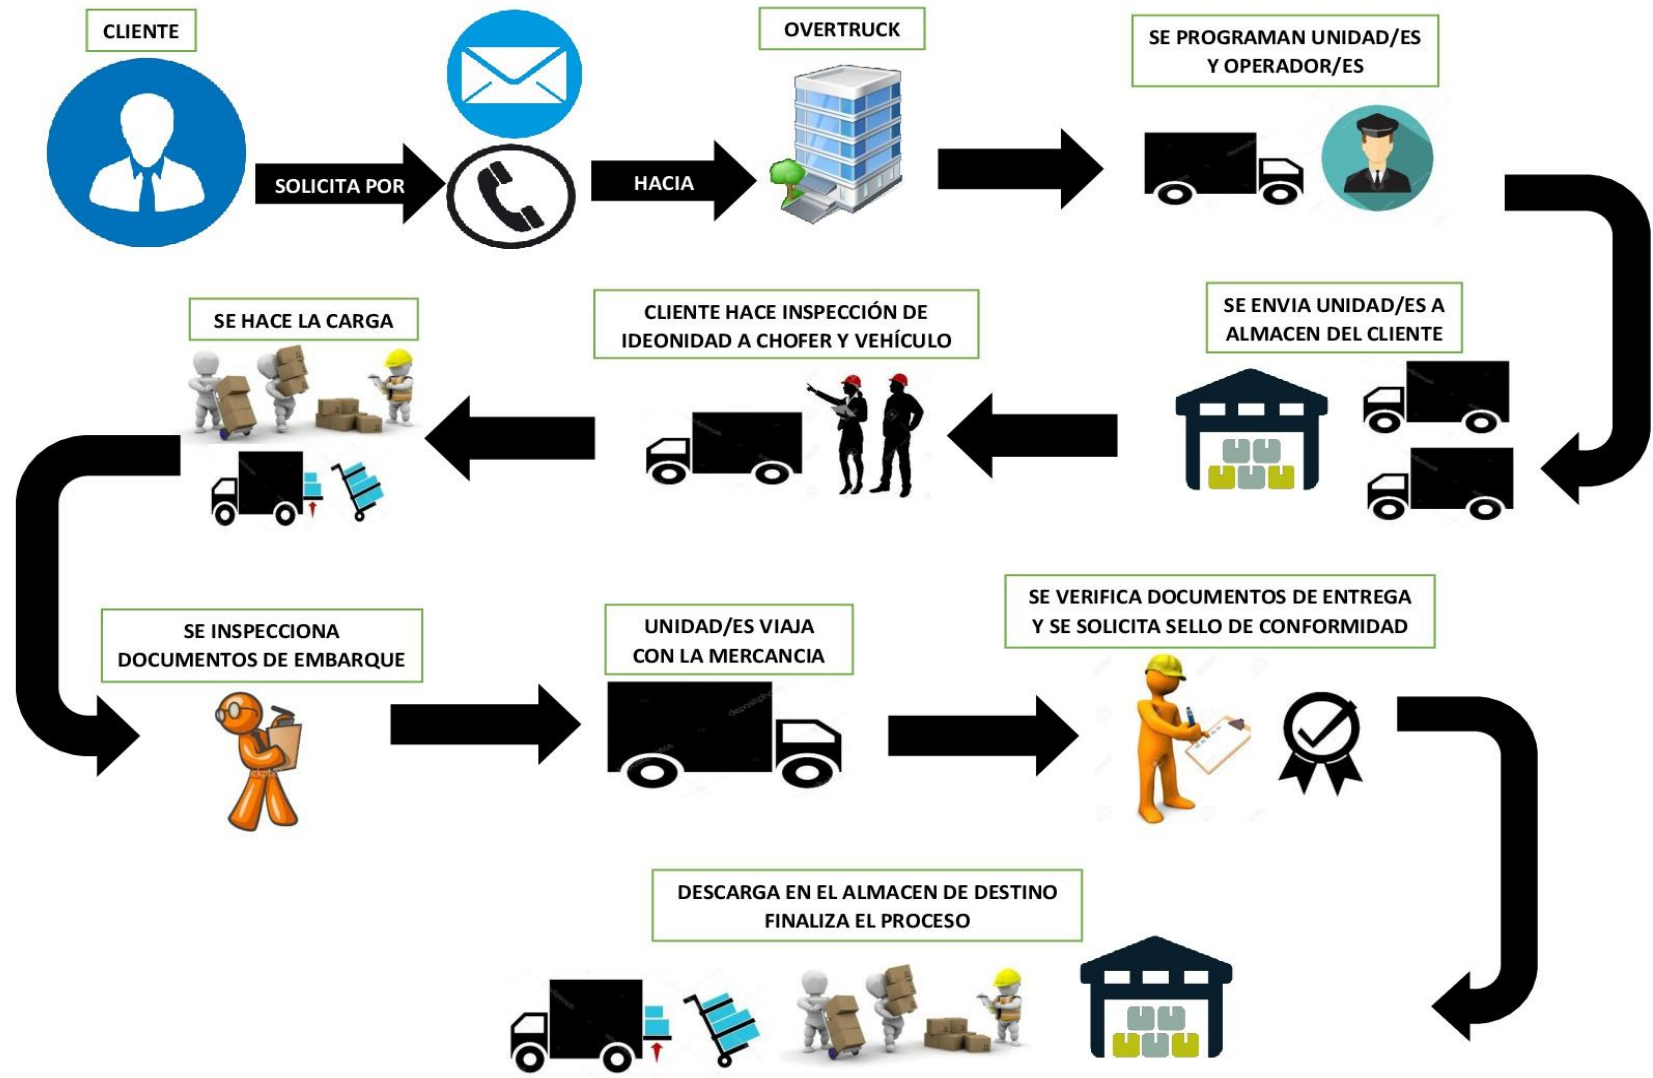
CLIENTE

SOLICITA POR

HACIA

OVERTRUCK

SE PROGRAMAN UNIDAD/ES Y OPERADOR/ES

SE ENVIA UNIDAD/ES A ALMACEN DEL CLIENTE

CLIENTE HACE INSPECCIÓN DE IDEONIDAD A CHOFER Y VEHÍCULO

SE HACE LA CARGA

SE INSPECCIONA DOCUMENTOS DE EMBARQUE

UNIDAD/ES VIAJA CON LA MERCANCIA

SE VERIFICA DOCUMENTOS DE ENTREGA Y SE SOLICITA SELLO DE CONFORMIDAD

DESCARGA EN EL ALMACEN DE DESTINO FINALIZA EL PROCESO